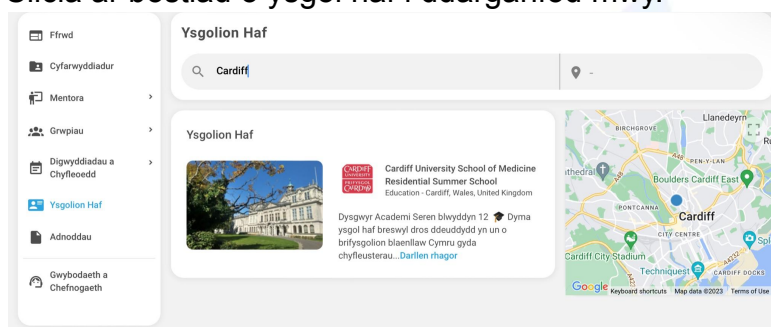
Cliciwch ar bostiad o ysgol haf i ddarganfod mwy.

Ffrwd
Cyfarwyddiadur
Mentora
Grwpiau
Digwyddiadau a Chyfleoedd
Ysgolion Haf
Adnoddau
Gwybodaeth a Chefnogaeth

Ysgolion Haf

Cardiff

-

Ysgolion Haf

CARDIFF UNIVERSITY PRIFYSGOL CAERDYDD

Cardiff University School of Medicine Residential Summer School
Education - Cardiff, Wales, United Kingdom

Dysgwyr Academi Seren blwyddyn 12 🎓 Dyma ysgol haf breswyl dros ddeuddydd yn un o brifysgolion blaenllaw Cymru gyda chyfleusterau...Darllen rhagor

Llanedeyrn
BIRCHGROVE
PEN-Y-LAN
Boulders Cardiff East
thedral
PONTCANNA
Cardiff
CITY CENTRE
Cardiff City Stadium
Techniquest
CARDIFF DOCKS
Google
Keyboard shortcuts
Map data ©2023
Terms of Use